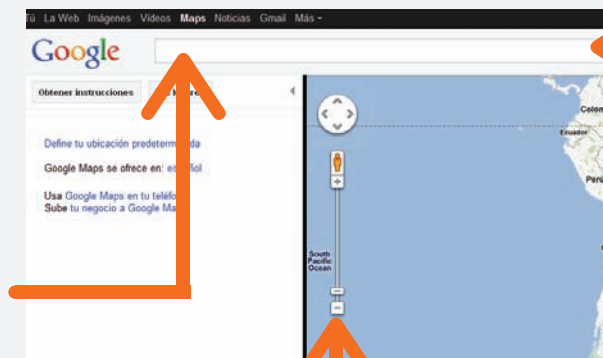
Tú La Web Imágenes Videos Maps Noticias Gmail Más

Google

Obtener instrucciones

Define tu ubicación predeterm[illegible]da

Google Maps se ofrece en: es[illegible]ñol

Usa Google Maps en tu teléfo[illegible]
Sube tu negocio a Google Ma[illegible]

Colom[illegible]
Ecuador
Perú
South Pacific Ocean